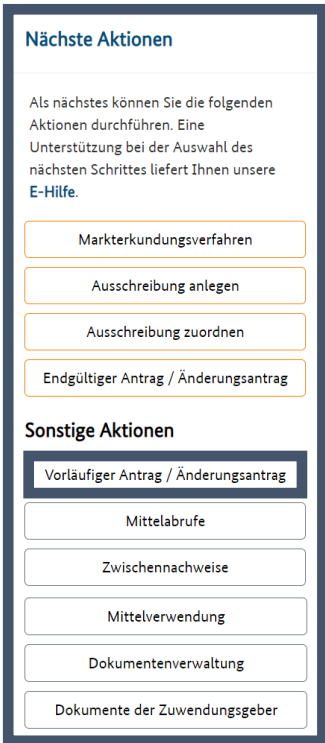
Nächste Aktionen

Als nächstes können Sie die folgenden Aktionen durchführen. Eine Unterstützung bei der Auswahl des nächsten Schrittes liefert Ihnen unsere E-Hilfe.

Markterkundungsverfahren

Ausschreibung anlegen

Ausschreibung zuordnen

Endgültiger Antrag / Änderungsantrag

Sonstige Aktionen

Vorläufiger Antrag / Änderungsantrag

Mittelabrufe

Zwischennachweise

Mittelverwendung

Dokumentenverwaltung

Dokumente der Zuwendungsgeber